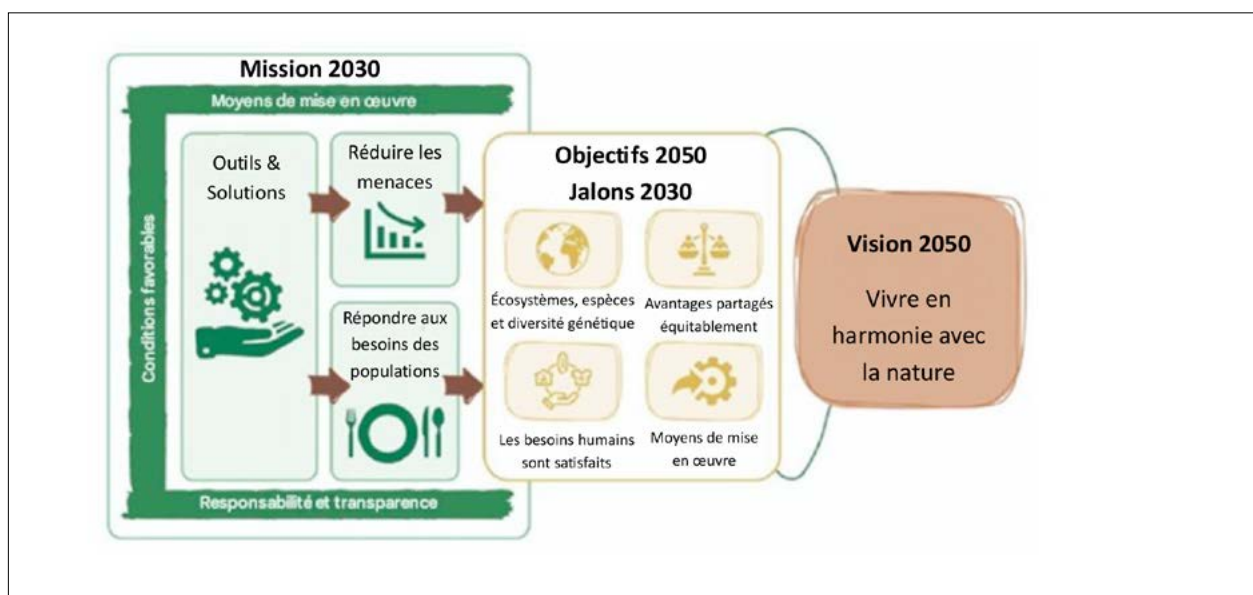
Mission 2030

Moyens de mise en œuvre

Conditions favorables

Outils & Solutions

Réduire les menaces

Répondre aux besoins des populations

Responsabilité et transparence

Objectifs 2050
Jalons 2030

Écosystèmes, espèces et diversité génétique

Avantages partagés équitablement

Les besoins humains sont satisfaits

Moyens de mise en œuvre

Vision 2050

Vivre en harmonie avec la nature